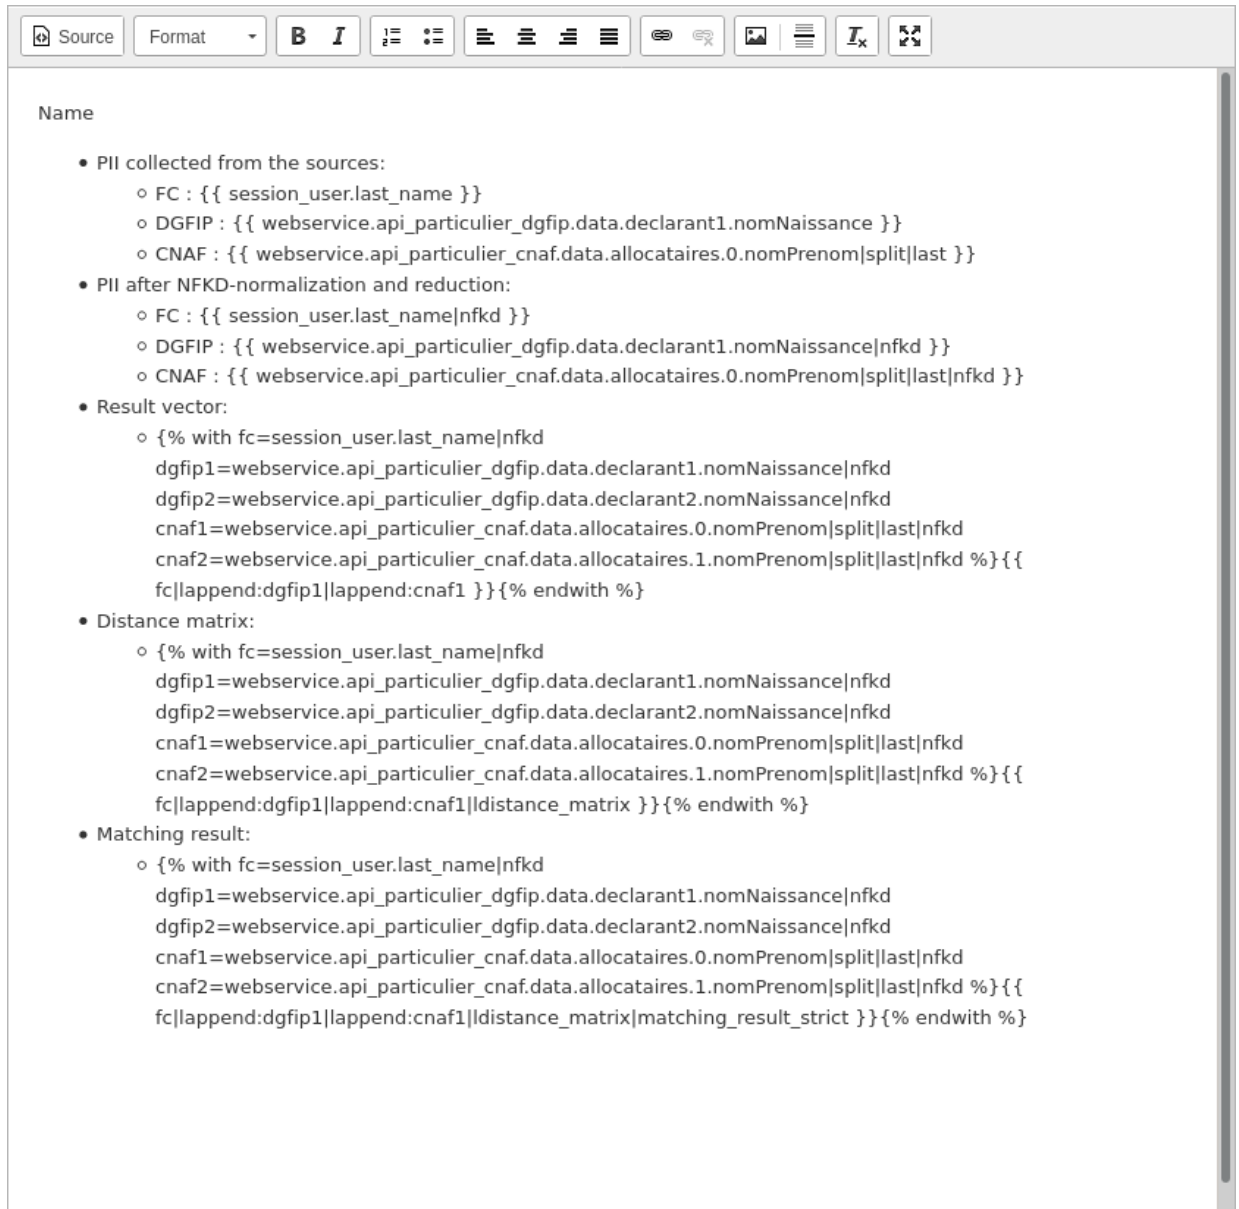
Source Format B I

Name

- PII collected from the sources:
  - FC : {{ session_user.last_name }}
  - DGFIP : {{ webservice.api_particulier_dgfip.data.declarant1.nomNaissance }}
  - CNAF : {{ webservice.api_particulier_cnaf.data.allocataires.0.nomPrenom|split|last }}
- PII after NFKD-normalization and reduction:
  - FC : {{ session_user.last_name|nfkd }}
  - DGFIP : {{ webservice.api_particulier_dgfip.data.declarant1.nomNaissance|nfkd }}
  - CNAF : {{ webservice.api_particulier_cnaf.data.allocataires.0.nomPrenom|split|last|nfkd }}
- Result vector:
  - {% with fc=session_user.last_name|nfkd dgfip1=webservice.api_particulier_dgfip.data.declarant1.nomNaissance|nfkd dgfip2=webservice.api_particulier_dgfip.data.declarant2.nomNaissance|nfkd cnaf1=webservice.api_particulier_cnaf.data.allocataires.0.nomPrenom|split|last|nfkd cnaf2=webservice.api_particulier_cnaf.data.allocataires.1.nomPrenom|split|last|nfkd %}{{ fc|lappend:dgfip1|lappend:cnaf1 }}{% endwith %}
- Distance matrix:
  - {% with fc=session_user.last_name|nfkd dgfip1=webservice.api_particulier_dgfip.data.declarant1.nomNaissance|nfkd dgfip2=webservice.api_particulier_dgfip.data.declarant2.nomNaissance|nfkd cnaf1=webservice.api_particulier_cnaf.data.allocataires.0.nomPrenom|split|last|nfkd cnaf2=webservice.api_particulier_cnaf.data.allocataires.1.nomPrenom|split|last|nfkd %}{{ fc|lappend:dgfip1|lappend:cnaf1|ldistance_matrix }}{% endwith %}
- Matching result:
  - {% with fc=session_user.last_name|nfkd dgfip1=webservice.api_particulier_dgfip.data.declarant1.nomNaissance|nfkd dgfip2=webservice.api_particulier_dgfip.data.declarant2.nomNaissance|nfkd cnaf1=webservice.api_particulier_cnaf.data.allocataires.0.nomPrenom|split|last|nfkd cnaf2=webservice.api_particulier_cnaf.data.allocataires.1.nomPrenom|split|last|nfkd %}{{ fc|lappend:dgfip1|lappend:cnaf1|ldistance_matrix|matching_result_strict }}{% endwith %}